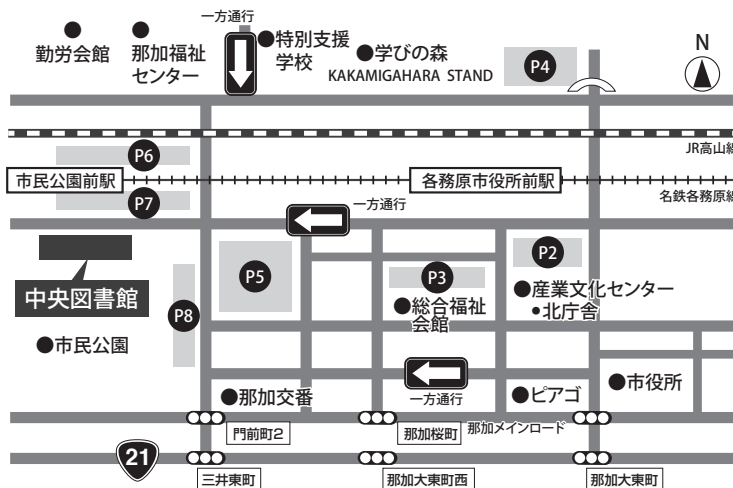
勤労会館

那加福祉センター

一方通行

特別支援学校

学びの森 KAKAMIGAHARA STAND

P4

N

P6

JR高山線

市民公園前駅

各務原市役所前駅

P7

名鉄各務原線

一方通行

P2

P5

P3

中央図書館

P8

総合福祉会館

産業文化センター

•北庁舎

市民公園

那加交番

一方通行

ピアゴ

市役所

門前町2

那加桜町

那加メインロード

21

三井東町

那加大東町西

那加大東町